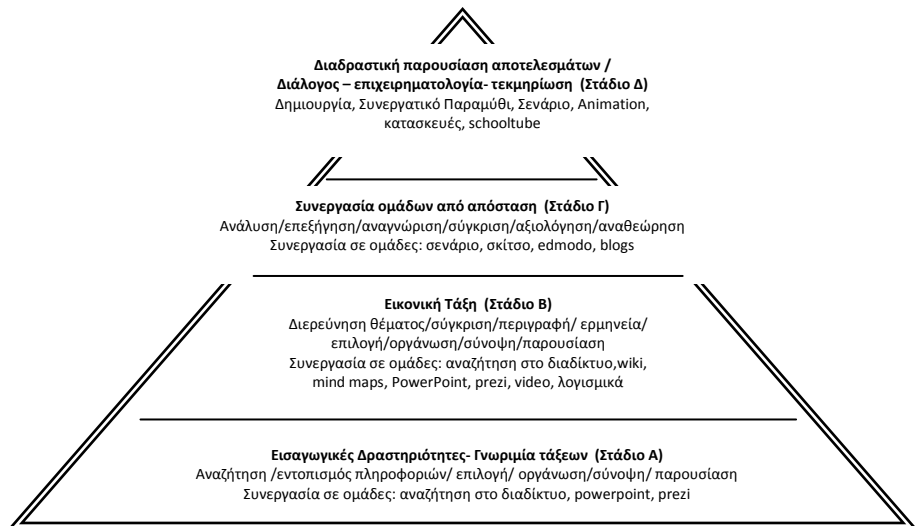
**Διαδραστική παρουσίαση αποτελεσμάτων / Διάλογος – επιχειρηματολογία- τεκμηρίωση (Στάδιο Δ)**
Δημιουργία, Συνεργατικό Παραμύθι, Σενάριο, Animation, κατασκευές, schooltube

**Συνεργασία ομάδων από απόσταση (Στάδιο Γ)**
Ανάλυση/επεξήγηση/αναγνώριση/σύγκριση/αξιολόγηση/αναθεώρηση
Συνεργασία σε ομάδες: σενάριο, σκίτσο, edmodo, blogs

**Εικονική Τάξη (Στάδιο Β)**
Διερεύνηση θέματος/σύγκριση/περιγραφή/ ερμηνεία/ επιλογή/οργάνωση/σύνοψη/παρουσίαση
Συνεργασία σε ομάδες: αναζήτηση στο διαδίκτυο,wiki, mind maps, PowerPoint, prezi, video, λογισμικά

**Εισαγωγικές Δραστηριότητες- Γνωριμία τάξεων (Στάδιο Α)**
Αναζήτηση /εντοπισμός πληροφοριών/ επιλογή/ οργάνωση/σύνοψη/ παρουσίαση
Συνεργασία σε ομάδες: αναζήτηση στο διαδίκτυο, powerpoint, prezi